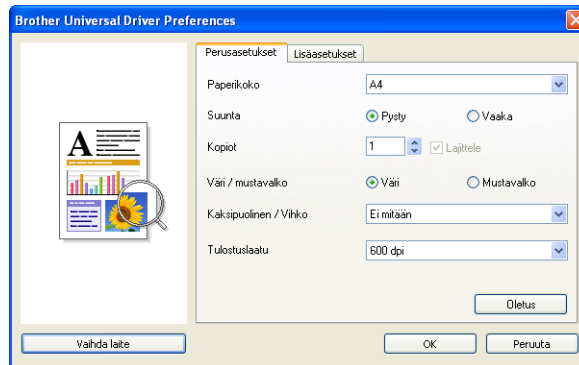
Brother Universal Driver Preferences

Perusasetukset | Lisäasetukset

A

Paperikoko | A4

Suunta | Pysty | Vaaka

Kopiot | 1 | Lajittele

Väri / mustavalko | Väri | Mustavalko

Kaksipuolinen / Vihko | Ei mitään

Tulostuslaatu | 600 dpi

Oletus

Vaihda laite

OK

Peruuta